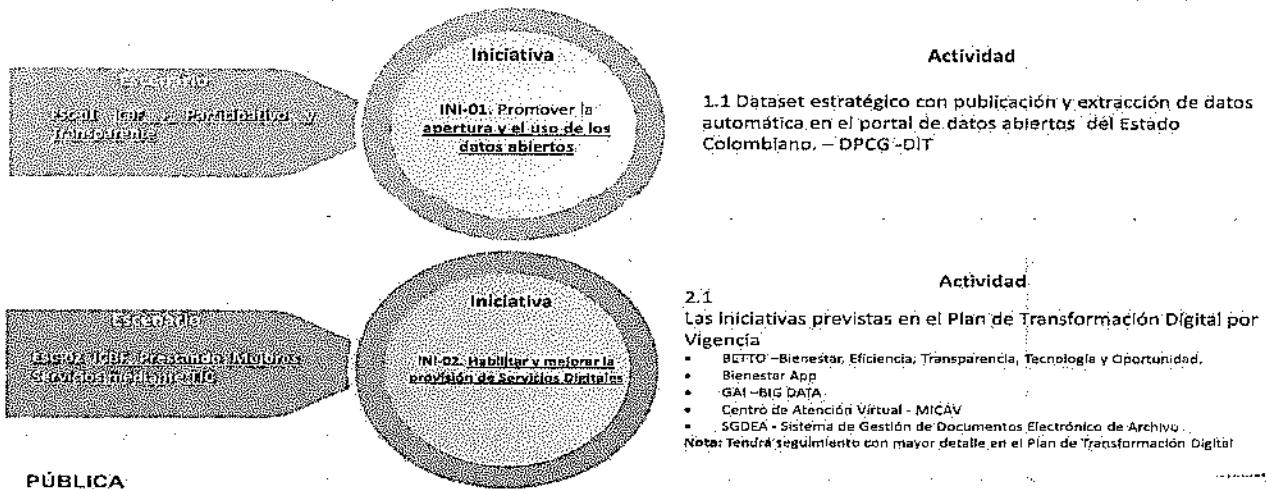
Escenario

Esc-01 ICBF Participativo y Transparente

Iniciativa

INI-01. Promover la apertura y el uso de los datos abiertos

Actividad

1.1 Dataset estratégico con publicación y extracción de datos automática en el portal de datos abiertos del Estado Colombiano. – DPCG -DIT

Escenario

Esc-02 ICBF Prestando Mejores Servicios mediante TIC

Iniciativa

INI-02. Habilitar y mejorar la provisión de Servicios Digitales

Actividad

2.1
Las iniciativas previstas en el Plan de Transformación Digital por Vigencia
- BETTO –Bienestar, Eficiencia, Transparencia, Tecnología y Oportunidad.
- Bienestar App
- GAI –BIG DATA
- Centro de Atención Virtual - MICAV
- SGDEA - Sistema de Gestión de Documentos Electrónico de Archivo
Nota: Tendrá seguimiento con mayor detalle en el Plan de Transformación Digital

PÚBLICA